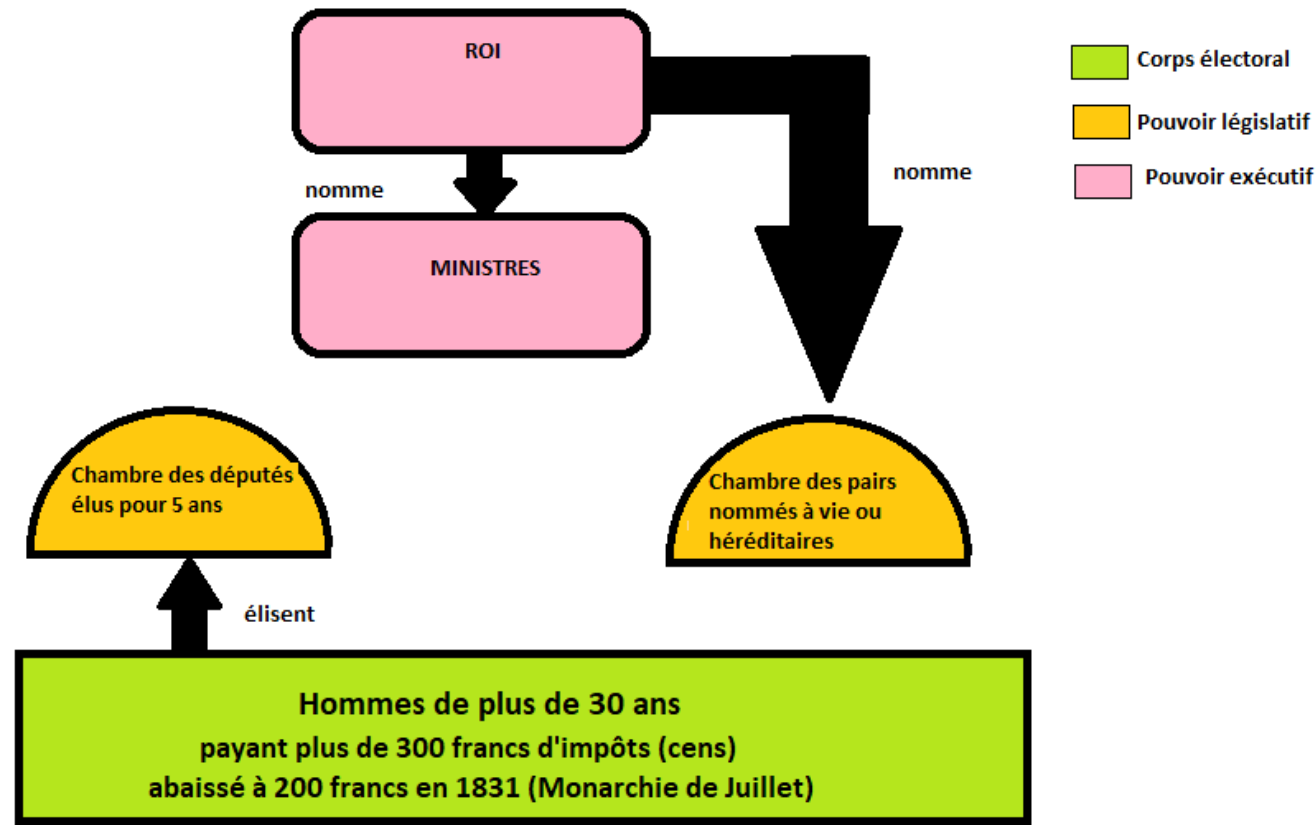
ROI

nomme

MINISTRES

nomme

Corps électoral

Pouvoir législatif

Pouvoir exécutif

Chambre des députés élus pour 5 ans

Chambre des pairs nommés à vie ou héréditaires

élisent

Hommes de plus de 30 ans
payant plus de 300 francs d'impôts (cens)
abaissé à 200 francs en 1831 (Monarchie de Juillet)